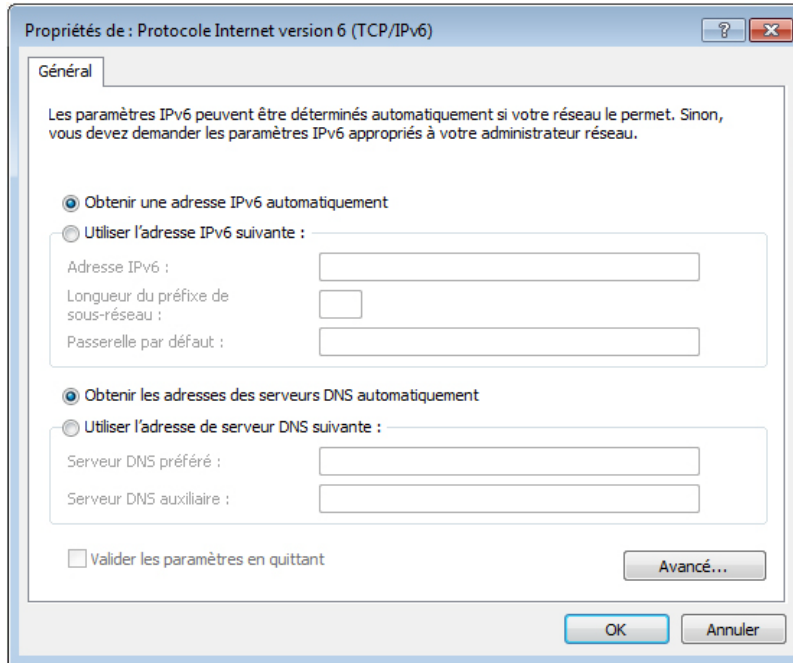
Propriétés de : Protocole Internet version 6 (TCP/IPv6)

?

Général

Les paramètres IPv6 peuvent être déterminés automatiquement si votre réseau le permet. Sinon, vous devez demander les paramètres IPv6 appropriés à votre administrateur réseau.

Obtenir une adresse IPv6 automatiquement

Utiliser l'adresse IPv6 suivante :

Adresse IPv6 :

Longueur du préfixe de sous-réseau :

Passerelle par défaut :

Obtenir les adresses des serveurs DNS automatiquement

Utiliser l'adresse de serveur DNS suivante :

Serveur DNS préféré :

Serveur DNS auxiliaire :

Valider les paramètres en quittant

Avancé...

OK

Annuler